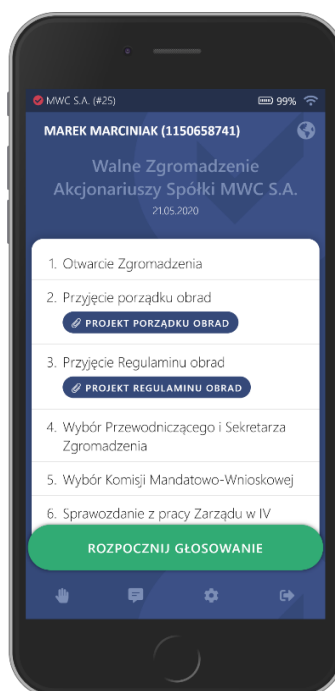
MWC S.A. (#25)

99%

MAREK MARCINIAK (1150658741)

Walne Zgromadzenie Akcjonariuszy Spółki MWC S.A.

21.05.2020

1. Otwarcie Zgromadzenia

2. Przyjęcie porządku obrad

PROJEKT PORZĄDKU OBRAD

3. Przyjęcie Regulaminu obrad

PROJEKT REGULAMINU OBRAD

4. Wybór Przewodniczącego i Sekretarza Zgromadzenia

5. Wybór Komisji Mandatowo-Wnioskowej

6. Sprawozdanie z pracy Zarządu w IV

ROZPOCZNIJ GŁOSOWANIE